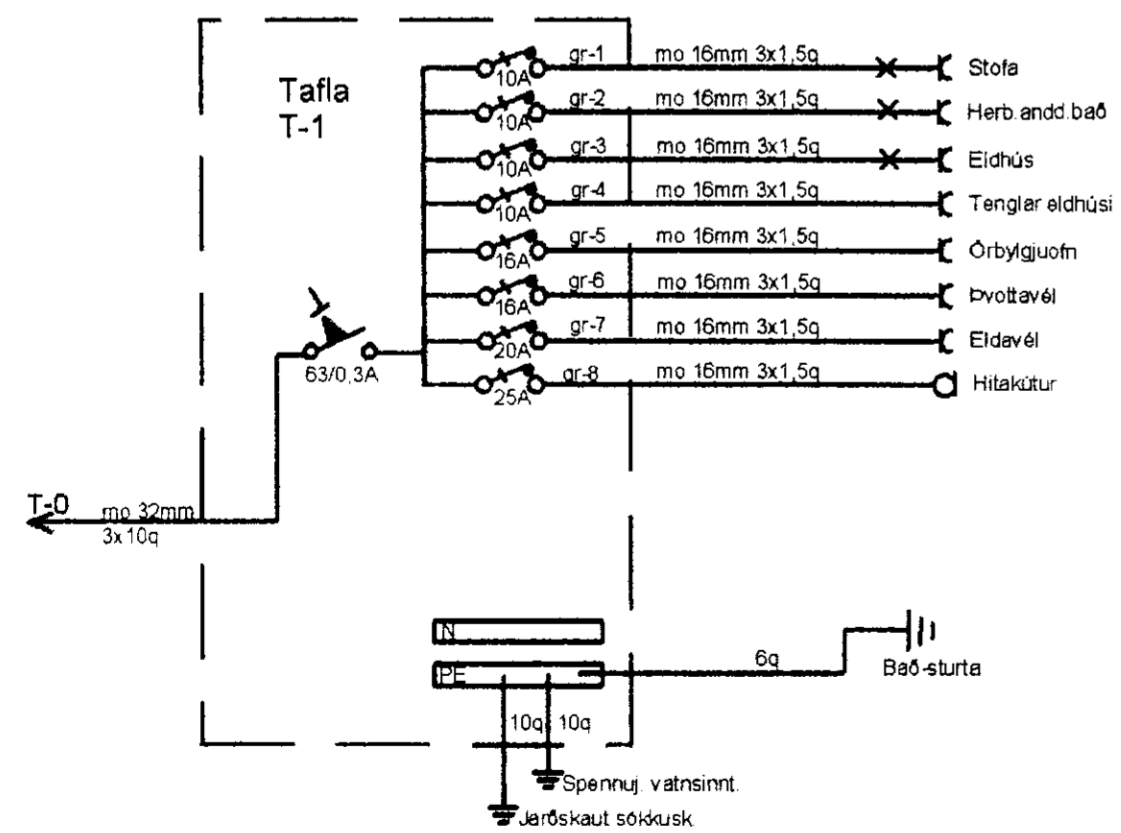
Tafla
T-1

10A gr-1 mo 16mm 3x1,5q Stofa
10A gr-2 mo 16mm 3x1,5q Herb.andd.bað
10A gr-3 mo 16mm 3x1,5q Eldhús
10A gr-4 mo 16mm 3x1,5q Tenglar eldhúsi
16A gr-5 mo 16mm 3x1,5q Örbylgjuofn
16A gr-6 mo 16mm 3x1,5q Þvottavél
20A gr-7 mo 16mm 3x1,5q Eldavél
25A gr-8 mo 16mm 3x1,5q Hitakútur

63/0,3A

T-0
mo 32mm
3x10q

N
PE
6q
Bað-sturta
10q 10q
Spennuj. vatnsinnt.
Jarðskaut sökkusk.